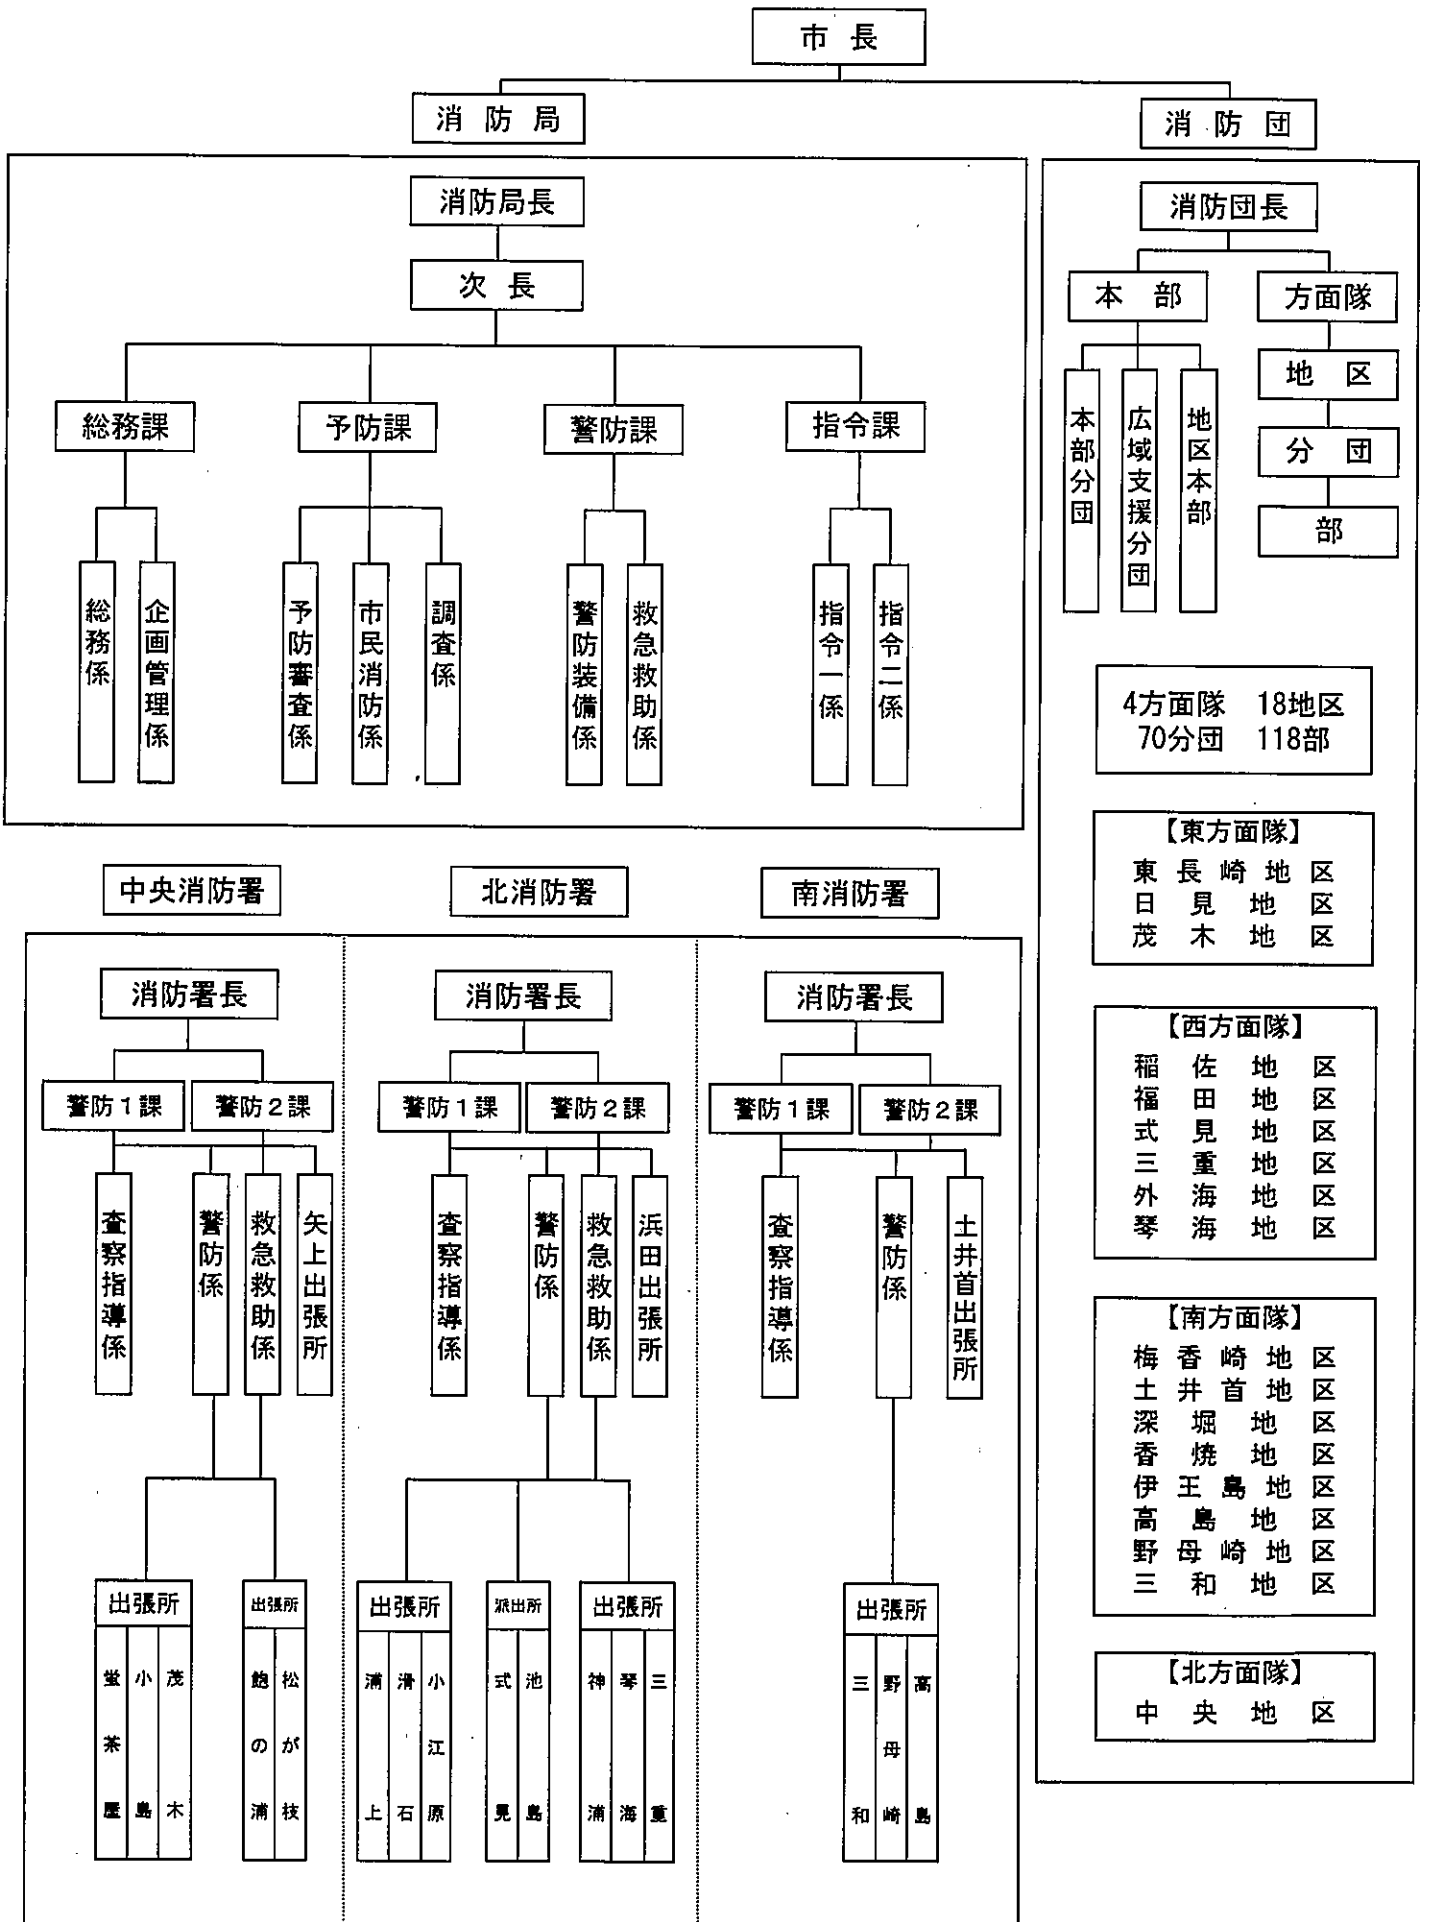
市長

消防局

消防団

消防局長

次長

総務課
予防課
警防課
指令課

総務係
企画管理係
予防審査係
市民消防係
調査係
警防装備係
救急救助係
指令一係
指令二係

消防団長

本部
方面隊

本部分団
広域支援分団
地区本部

地区
分団
部

4方面隊　18地区
70分団　118部

【東方面隊】
東長崎地区
日見地区
茂木地区

【西方面隊】
稲佐地区
福田地区
式見地区
三重地区
外海地区
琴海地区

【南方面隊】
梅香崎地区
土井首地区
深堀地区
香焼地区
伊王島地区
高島地区
野母崎地区
三和地区

【北方面隊】
中央地区

中央消防署
北消防署
南消防署

消防署長
警防１課
警防２課
査察指導係
警防係
救急救助係
矢上出張所

出張所
堂茶屋
小島
茂木

出張所
飽の浦
松が枝

消防署長
警防１課
警防２課
査察指導係
警防係
救急救助係
浜田出張所

出張所
浦上
滑石
小江原

派出所
式見
池島

出張所
神浦
琴海
三重

消防署長
警防１課
警防２課
査察指導係
警防係
土井首出張所

出張所
三和
野母崎
高島